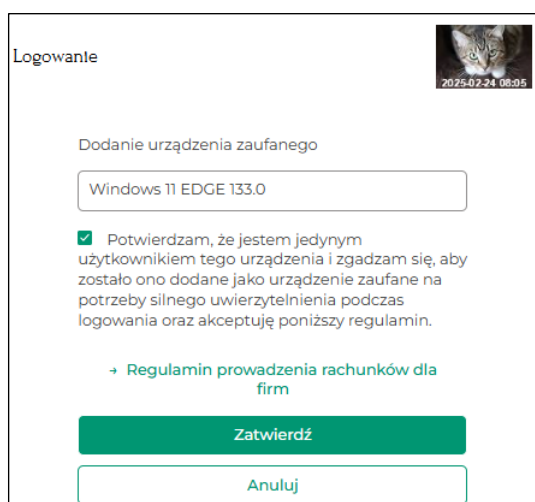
Logowanie

2025-02-24 08:05

Dodanie urządzenia zaufanego

Windows 11 EDGE 133.0

Potwierdzam, że jestem jedynym użytkownikiem tego urządzenia i zgadzam się, aby zostało ono dodane jako urządzenie zaufane na potrzeby silnego uwierzytelnienia podczas logowania oraz akceptuję poniższy regulamin.

→ Regulamin prowadzenia rachunków dla firm

Zatwierdź

Anuluj